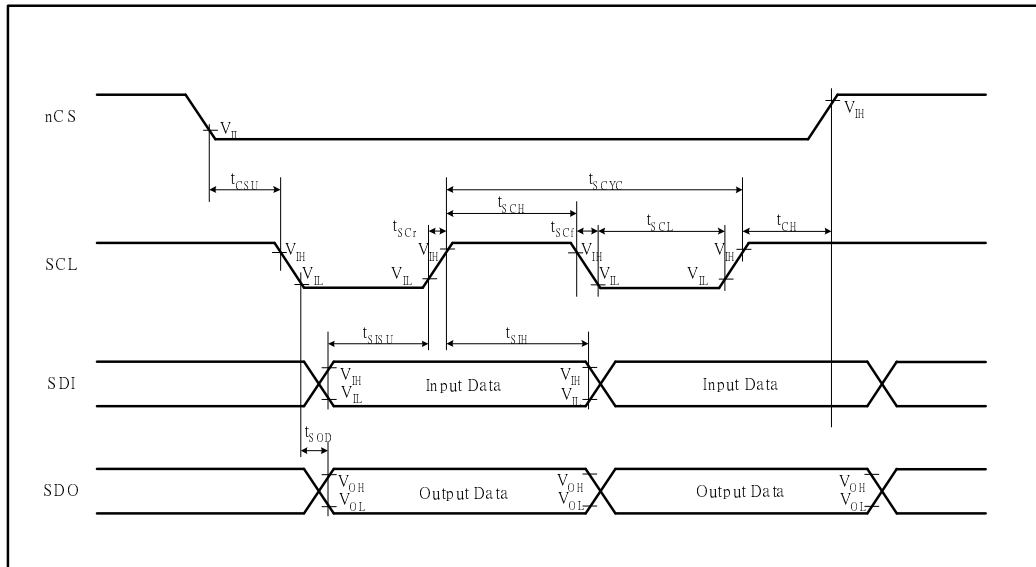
nCS
$V_{IL}$
$V_{IH}$
$t_{CSU}$
$t_{SCYC}$
$t_{SCH}$
$t_{SCr}$
$t_{SCf}$
$t_{SCL}$
$t_{CH}$
SCL
$V_{IH}$
$V_{IL}$
$V_{IL}$
$V_{IH}$
$V_{IH}$
$V_{IL}$
$V_{IL}$
$V_{IH}$
$t_{SISU}$
$t_{SIH}$
SDI
$V_{IH}$
$V_{IL}$
Input Data
$V_{IH}$
$V_{IL}$
Input Data
$t_{SOD}$
SDO
$V_{OH}$
$V_{OL}$
Output Data
$V_{OH}$
$V_{OL}$
Output Data
$V_{OH}$
$V_{OL}$